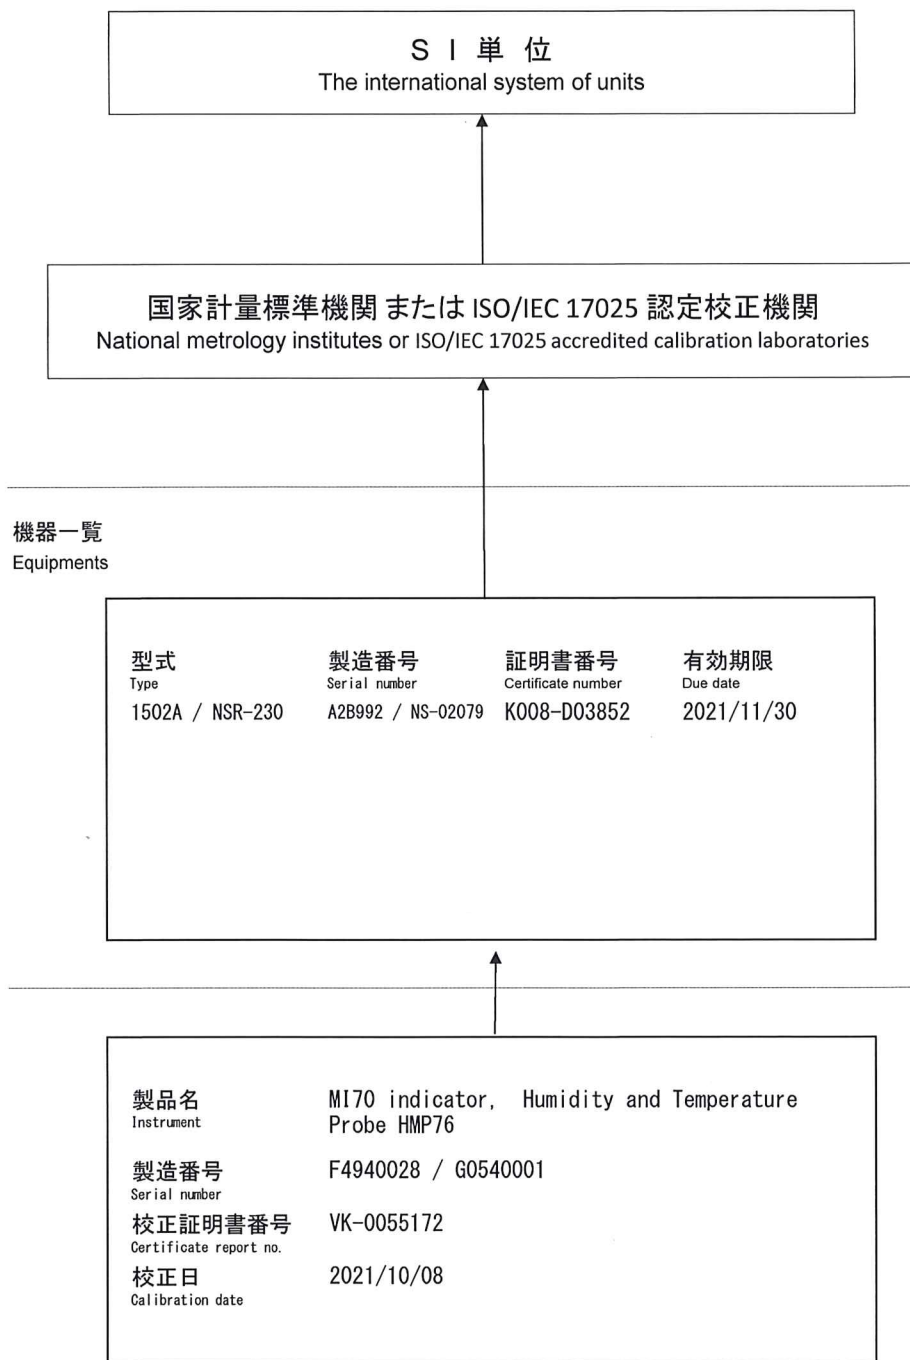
S I 単 位
The international system of units

国家計量標準機関 または ISO/IEC 17025 認定校正機関
National metrology institutes or ISO/IEC 17025 accredited calibration laboratories

機器一覧
Equipments

| 型式 Type | 製造番号 Serial number | 証明書番号 Certificate number | 有効期限 Due date |
|---|---|---|---|
| 1502A / NSR-230 | A2B992 / NS-02079 | K008-D03852 | 2021/11/30 |

製品名
Instrument
MI70 indicator, Humidity and Temperature Probe HMP76

製造番号
Serial number
F4940028 / G0540001

校正証明書番号
Certificate report no.
VK-0055172

校正日
Calibration date
2021/10/08